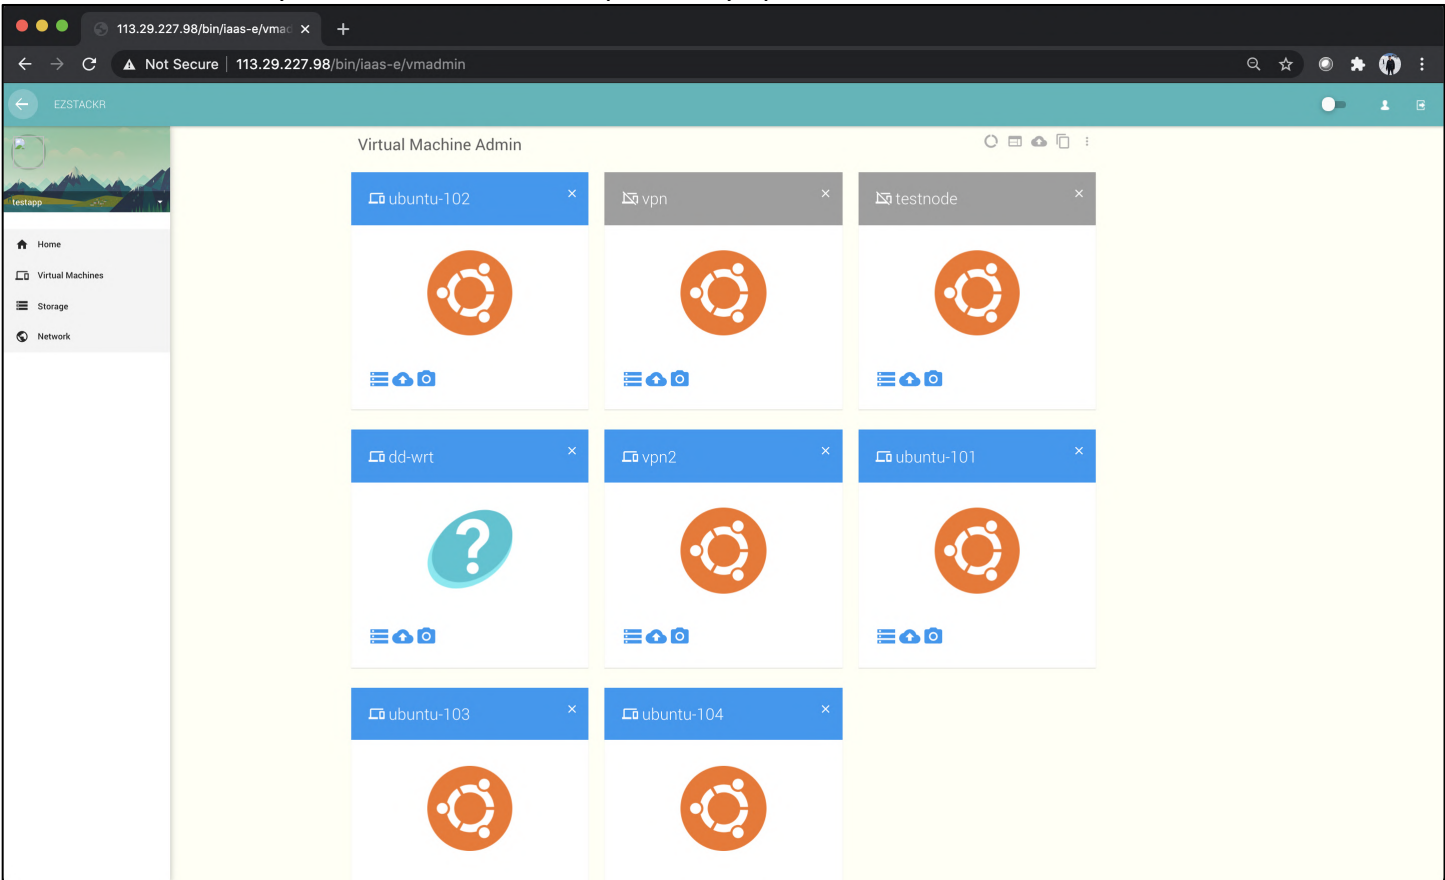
113.29.227.98/bin/iaas-e/vmac ×

Not Secure | 113.29.227.98/bin/iaas-e/vmadmin

EZSTACKR

testapp

Home

Virtual Machines

Storage

Network

Virtual Machine Admin

ubuntu-102 ×

vpn ×

testnode ×

dd-wrt ×

vpn2 ×

ubuntu-101 ×

ubuntu-103 ×

ubuntu-104 ×